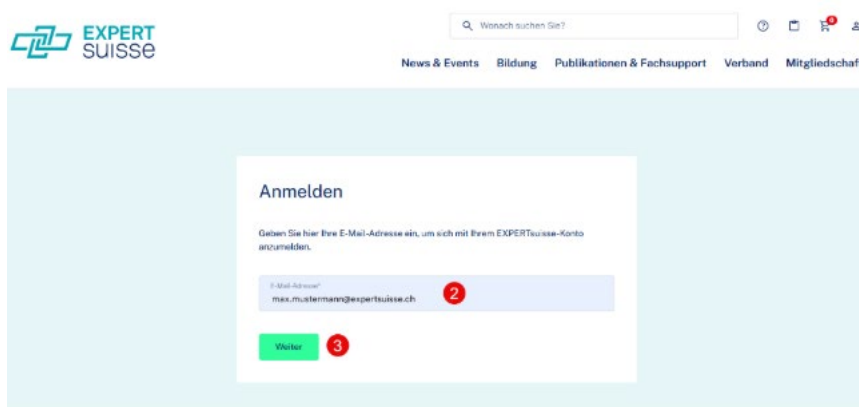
EXPERT suisse

Wonach suchen Sie?

0

News & Events Bildung Publikationen & Fachsupport Verband Mitgliedschaf

Anmelden

Geben Sie hier Ihre E-Mail-Adresse ein, um sich mit Ihrem EXPERTsuisse-Konto anzumelden.

E-Mail-Adresse*
max.mustermann@expertsuisse.ch

2

Weiter

3